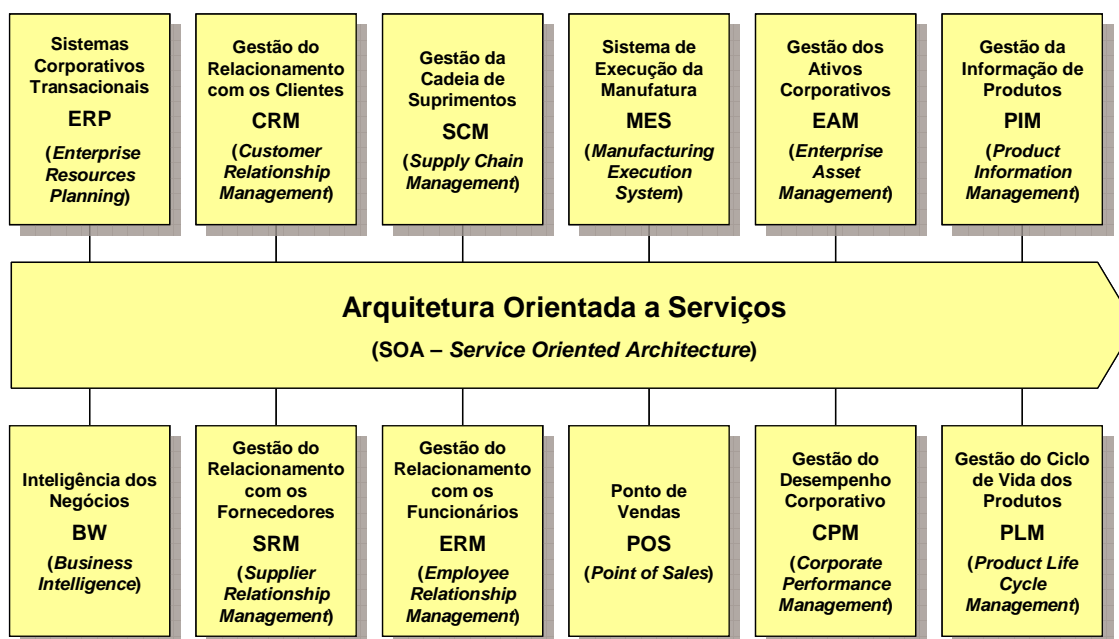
Sistemas Corporativos Transacionais
ERP
(Enterprise Resources Planning)

Gestão do Relacionamento com os Clientes
CRM
(Customer Relationship Management)

Gestão da Cadeia de Suprimentos
SCM
(Supply Chain Management)

Sistema de Execução da Manufatura
MES
(Manufacturing Execution System)

Gestão dos Ativos Corporativos
EAM
(Enterprise Asset Management)

Gestão da Informação de Produtos
PIM
(Product Information Management)

Arquitetura Orientada a Serviços
(SOA – Service Oriented Architecture)

Inteligência dos Negócios
BW
(Business Intelligence)

Gestão do Relacionamento com os Fornecedores
SRM
(Supplier Relationship Management)

Gestão do Relacionamento com os Funcionários
ERM
(Employee Relationship Management)

Ponto de Vendas
POS
(Point of Sales)

Gestão do Desempenho Corporativo
CPM
(Corporate Performance Management)

Gestão do Ciclo de Vida dos Produtos
PLM
(Product Life Cycle Management)